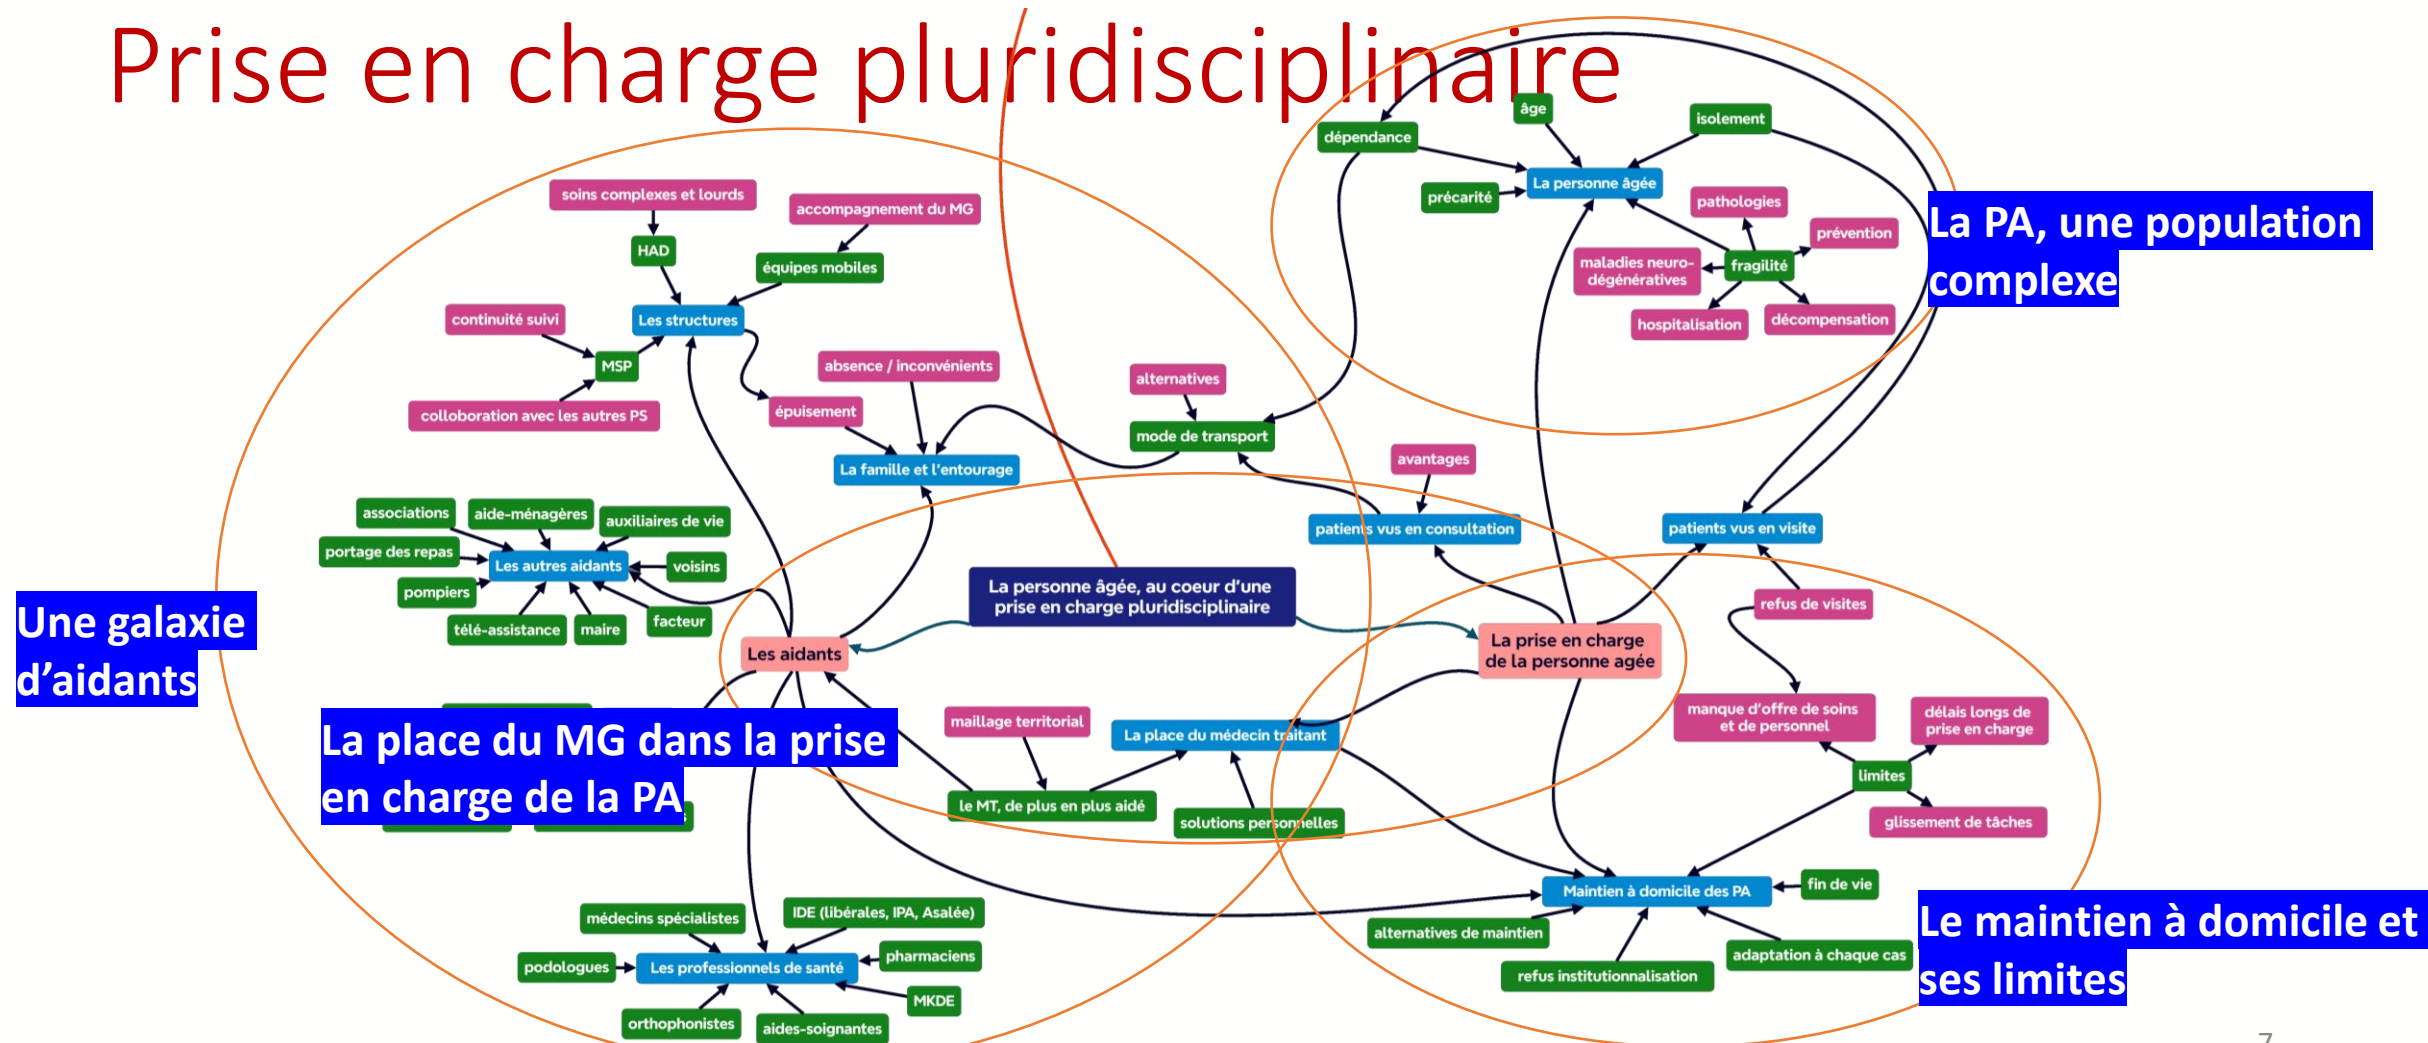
Prise en charge pluridisciplinaire

âge
isolement
dépendance
La personne âgée
précarité
pathologies
prévention
maladies neuro-dégénératives
fragilité
hospitalisation
décompensation

La PA, une population complexe

soins complexes et lourds
accompagnement du MG
HAD
équipes mobiles
continuité suivi
Les structures
MSP
collaboration avec les autres PS
absence / inconvénients
épuisement
alternatives
mode de transport
La famille et l'entourage
avantages
patients vus en consultation
patients vus en visite

associations
aide-ménagères
auxiliaires de vie
portage des repas
Les autres aidants
voisins
pompiers
télé-assistance
maire
facteur

Une galaxie d'aidants

La personne âgée, au coeur d'une prise en charge pluridisciplinaire
Les aidants
La prise en charge de la personne âgée
refus de visites
manque d'offre de soins et de personnel
délais longs de prise en charge
limites
glissement de tâches

La place du MG dans la prise en charge de la PA

maillage territorial
La place du médecin traitant
le MT, de plus en plus aidé
solutions personnelles

Maintien à domicile des PA
fin de vie
alternatives de maintien
adaptation à chaque cas
refus institutionnalisation

Le maintien à domicile et ses limites

médecins spécialistes
IDE (libérales, IPA, Asalée)
pharmaciens
podologues
Les professionnels de santé
MKDE
orthophonistes
aides-soignantes

7